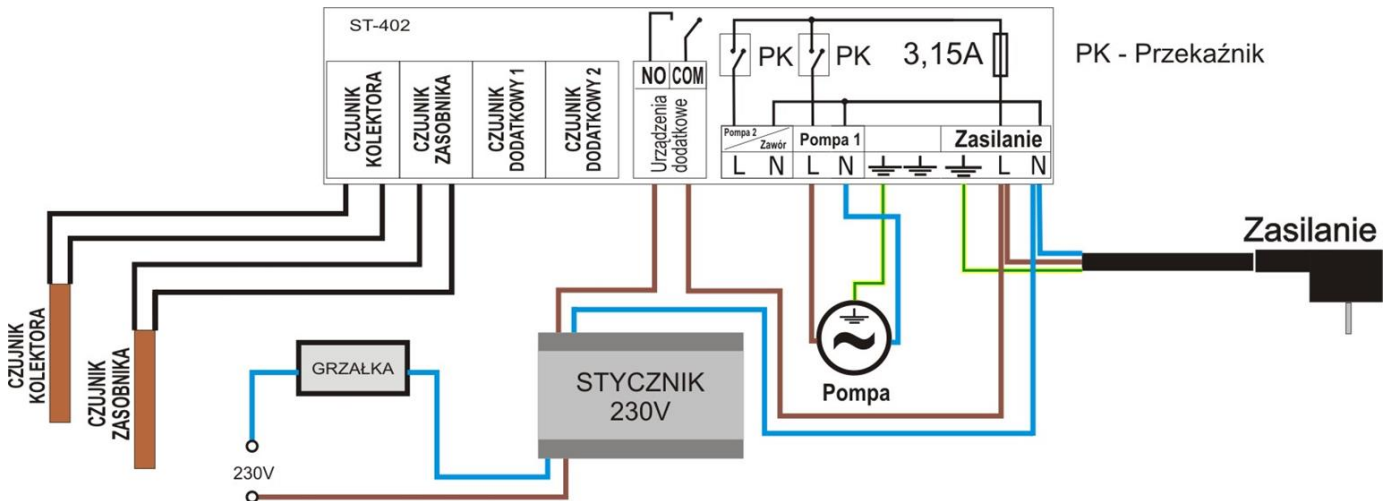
ST-402

CZUJNIK KOLEKTORA

CZUJNIK ZASOBNIKA

CZUJNIK DODATKOWY 1

CZUJNIK DODATKOWY 2

NO COM

Urządzenia dodatkowe

PK PK 3,15A

PK - Przekaźnik

Pompa 2 / Zawór

L N

Pompa 1

L N

Zasilanie

L N

Zasilanie

CZUJNIK KOLEKTORA

CZUJNIK ZASOBNIKA

GRZAŁKA

230V

STYCZNIK 230V

Pompa